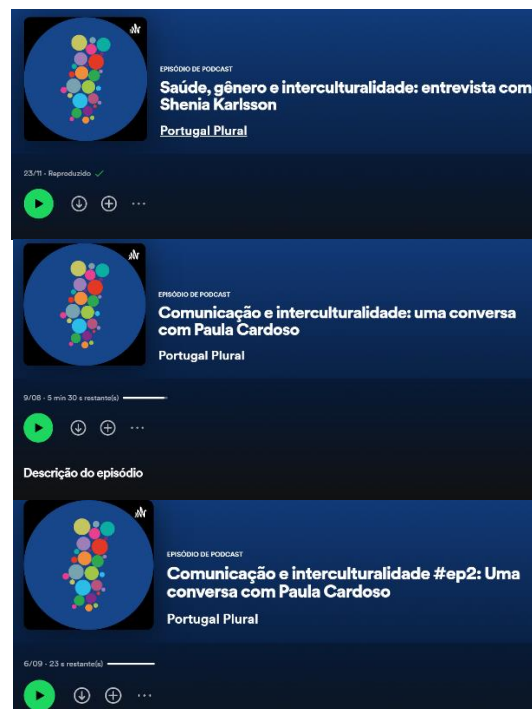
EPISÓDIO DE PODCAST

Saúde, gênero e interculturalidade: entrevista com Shenia Karlsson

Portugal Plural

23/11 · Reproduzido

EPISÓDIO DE PODCAST

Comunicação e interculturalidade: uma conversa com Paula Cardoso

Portugal Plural

9/08 · 5 min 30 s restante(s)

Descrição do episódio

EPISÓDIO DE PODCAST

Comunicação e interculturalidade #ep2: Uma conversa com Paula Cardoso

Portugal Plural

6/09 · 23 s restante(s)